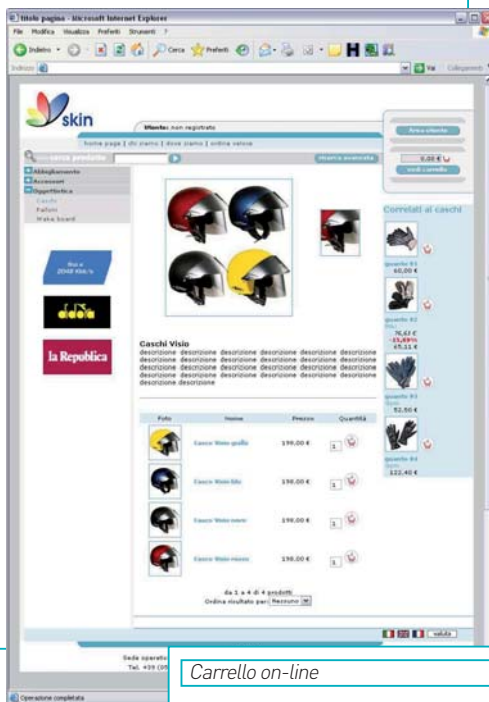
titolo pagina - Microsoft Internet Explorer

File Modifica Visualizza Preferiti Strumenti ?

Indietro Cerca Preferiti

Indirizzo Vai Collegamenti

skin

Utente: non registrato

home page | chi siamo | dove siamo | ordina veloce

cerca prodotto

ricerca avanzata

Area cliente

0,00 €

vedi carrello

Abbigliamento

Accessori

Oggettistica

Caschi

Palloni

Wake board

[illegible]

la Repubblica

Correlati ai caschi

guanto 01
60,00 €

guanto 02
76,42 €
-15,00%
65,11 €

guanto 03
52,50 €

guanto 04
122,40 €

Caschi Visio

descrizione descrizione descrizione descrizione descrizione descrizione descrizione descrizione descrizione descrizione descrizione descrizione descrizione descrizione descrizione descrizione descrizione descrizione descrizione descrizione descrizione descrizione descrizione descrizione descrizione descrizione

| Foto | Nome | Prezzo | Quantità |
|---|---|---|---|
| | Casco Visio giallo | 190,00 € | 1 |
| | Casco Visio blu | 190,00 € | 1 |
| | Casco Visio nero | 190,00 € | 1 |
| | Casco Visio rosso | 190,00 € | 1 |

da 1 a 4 di 4 prodotti

Ordina risultati per: Nessuno

valuta

Sede operat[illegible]

Tel. +39 (0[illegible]

Carrello on-line

Operazione completata